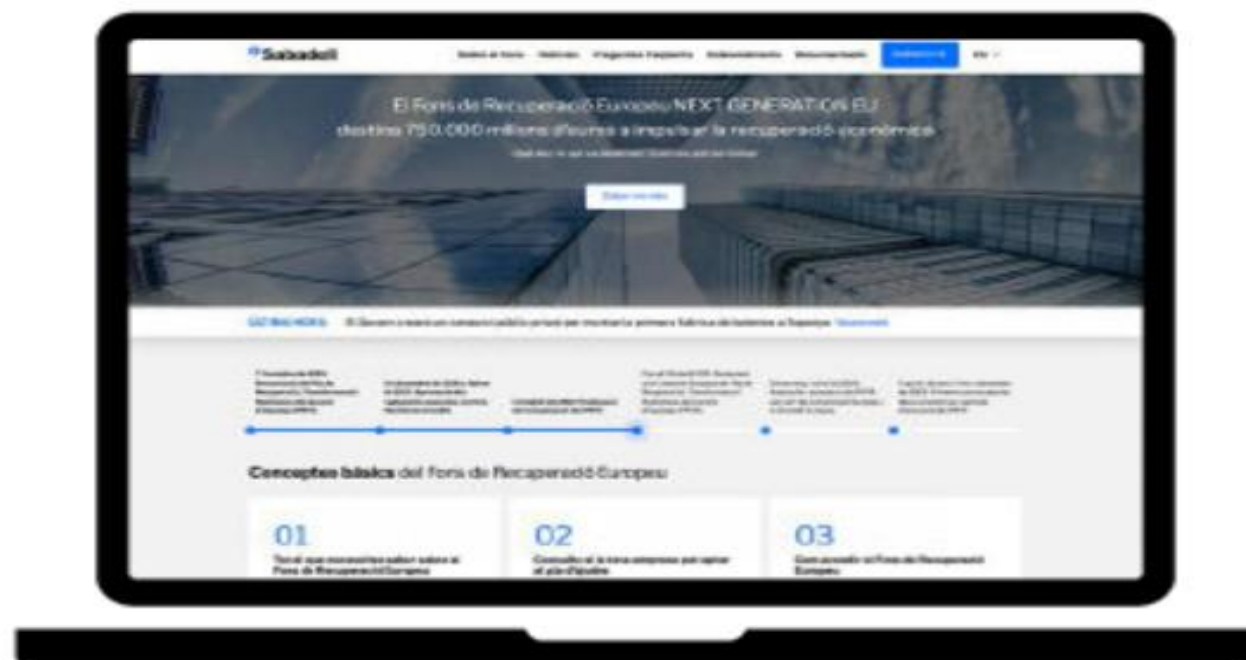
Sabadell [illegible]

El Fons de Recuperació Europeu NEXT GENERATION EU destina 750.000 milions d'euros a impulsar la recuperació econòmica

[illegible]

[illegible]

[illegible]

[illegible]

Conceptes bàsics del Fons de Recuperació Europeu

01

Tot el que necessites saber sobre el Fons de Recuperació Europeu

02

Consells si la teva empresa vol optar al pla d'ajudes

03

Com accedir al Fons de Recuperació Europeu